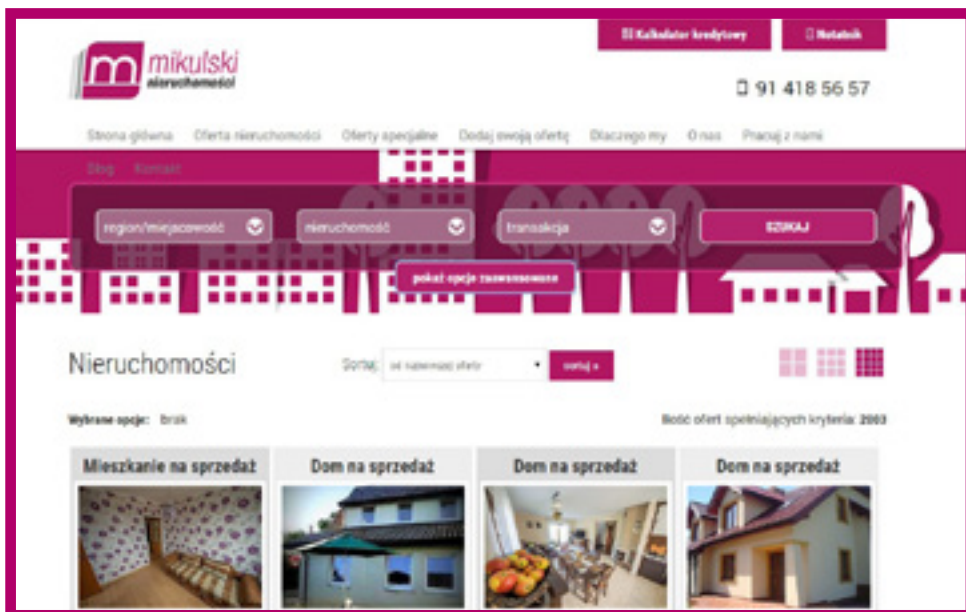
Kalkulator kredytowy
Notatnik

mikulski nieruchomości

91 418 56 57

Strona główna Oferta nieruchomości Oferty specjalne Dodaj swoją ofertę Dlaczego my O nas Pracuj z nami
Blog Kontakt

region/miejscowość
nieruchomość
transakcja
SZUKAJ

pokaż opcje zaawansowane

Nieruchomości

Sortuj: od najnowszej oferty
sortuj »

Wybrane opcje: brak

Ilość ofert spełniających kryteria: 2003

Mieszkanie na sprzedaż
Dom na sprzedaż
Dom na sprzedaż
Dom na sprzedaż